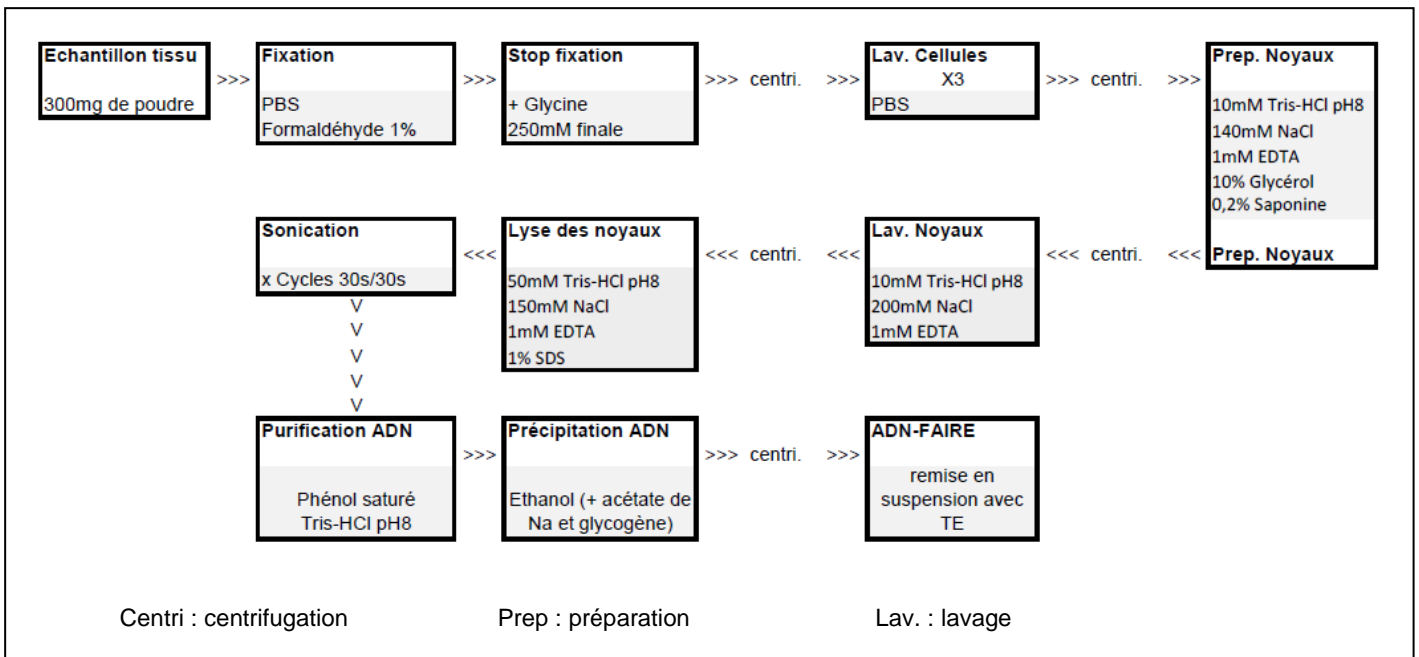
Echantillon tissu

300mg de poudre

>>>

Fixation

PBS
Formaldéhyde 1%

>>>

Stop fixation

+ Glycine
250mM finale

>>> centri. >>>

Lav. Cellules
X3

PBS

>>> centri. >>>

Prep. Noyaux

10mM Tris-HCl pH8
140mM NaCl
1mM EDTA
10% Glycérol
0,2% Saponine

Prep. Noyaux

<<< centri. <<<

Lav. Noyaux

10mM Tris-HCl pH8
200mM NaCl
1mM EDTA

<<< centri. <<<

Lyse des noyaux

50mM Tris-HCl pH8
150mM NaCl
1mM EDTA
1% SDS

<<<

Sonication

x Cycles 30s/30s

V
V
V
V
V

Purification ADN

Phénol saturé
Tris-HCl pH8

>>>

Précipitation ADN

Ethanol (+ acétate de Na et glycogène)

>>> centri. >>>

ADN-FAIRE

remise en suspension avec TE

Centri : centrifugation

Prep : préparation

Lav. : lavage